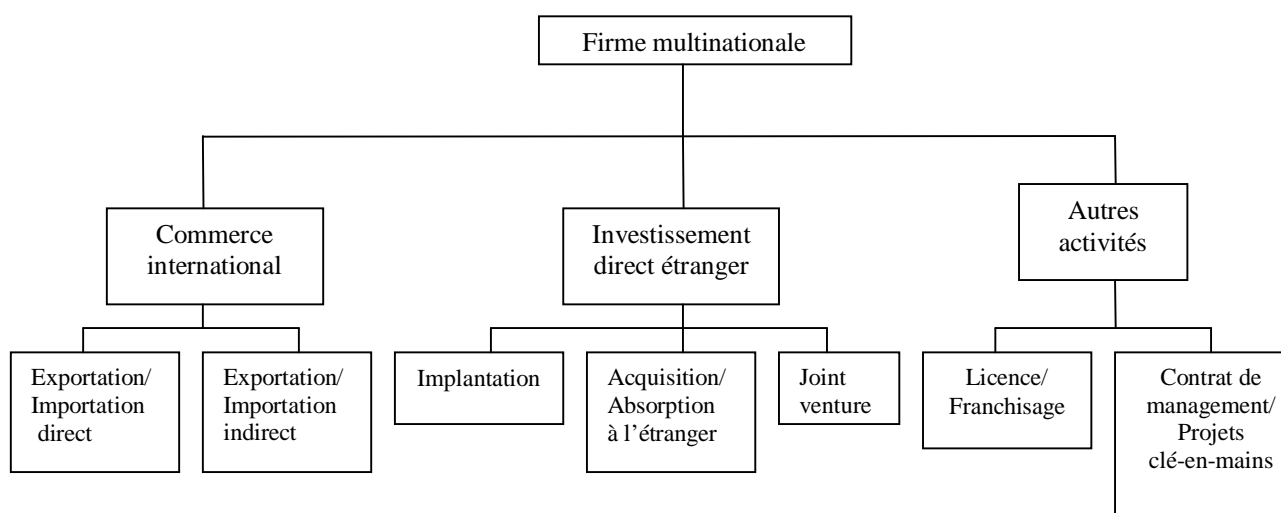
Firme multinationale

Commerce international

Exportation/ Importation direct

Exportation/ Importation indirect

Investissement direct étranger

Implantation

Acquisition/ Absorption à l'étranger

Joint venture

Autres activités

Licence/ Franchisage

Contrat de management/ Projets clé-en-mains